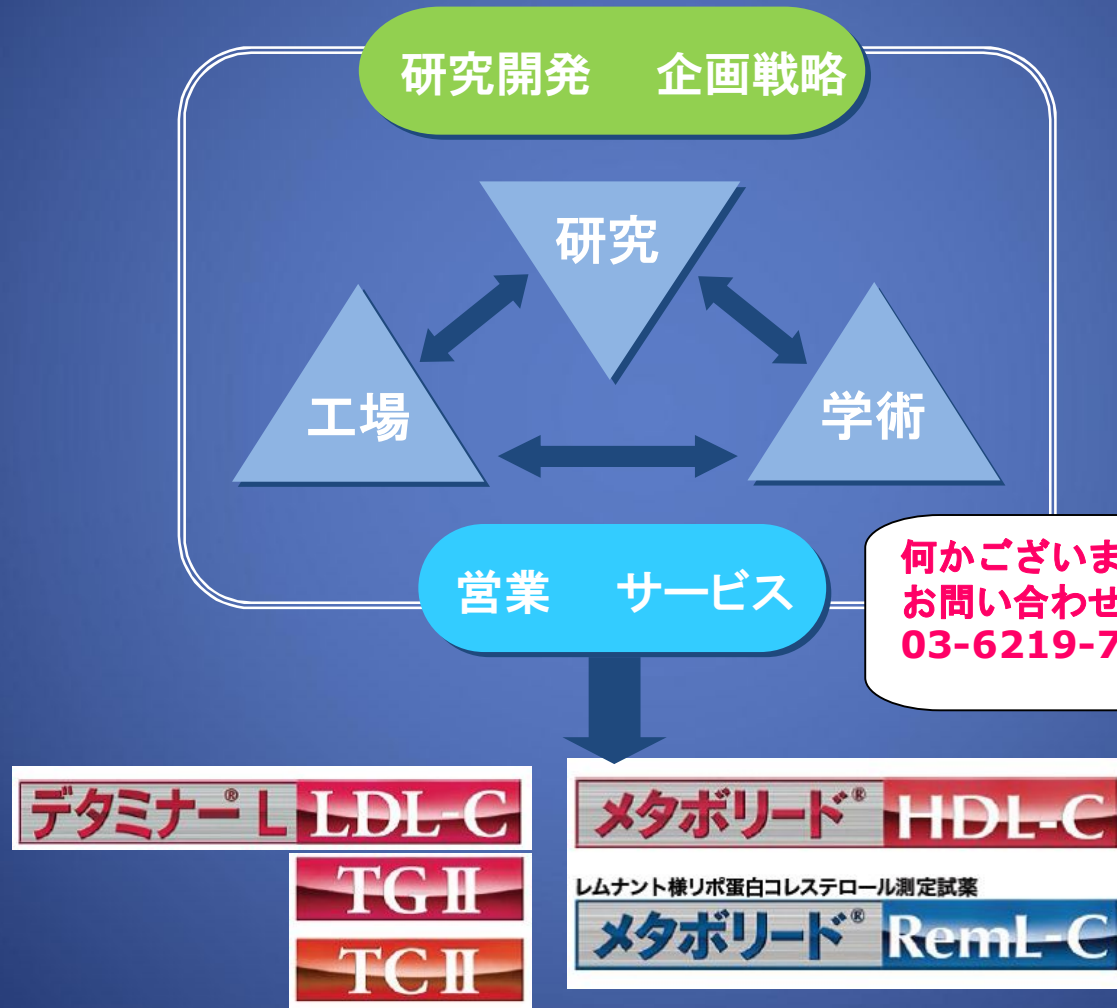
研究開発　企画戦略

研究

工場

学術

営業　サービス

何かございま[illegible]
お問い合わせ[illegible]
03-6219-7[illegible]

デタミナー® L LDL-C

TGII

TCII

メタボリード® HDL-C

レムナント様リポ蛋白コレステロール測定試薬

メタボリード® RemL-C